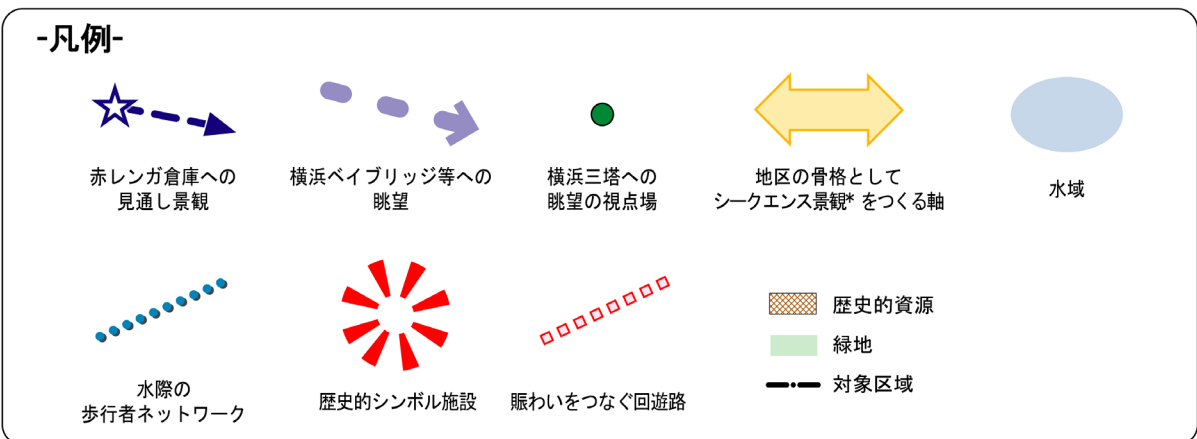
-凡例-

赤レンガ倉庫への見通し景観

横浜ベイブリッジ等への眺望

横浜三塔への眺望の視点場

地区の骨格としてシークエンス景観* をつくる軸

水域

水際の歩行者ネットワーク

歴史的シンボル施設

賑わいをつなぐ回遊路

歴史的資源

緑地

対象区域